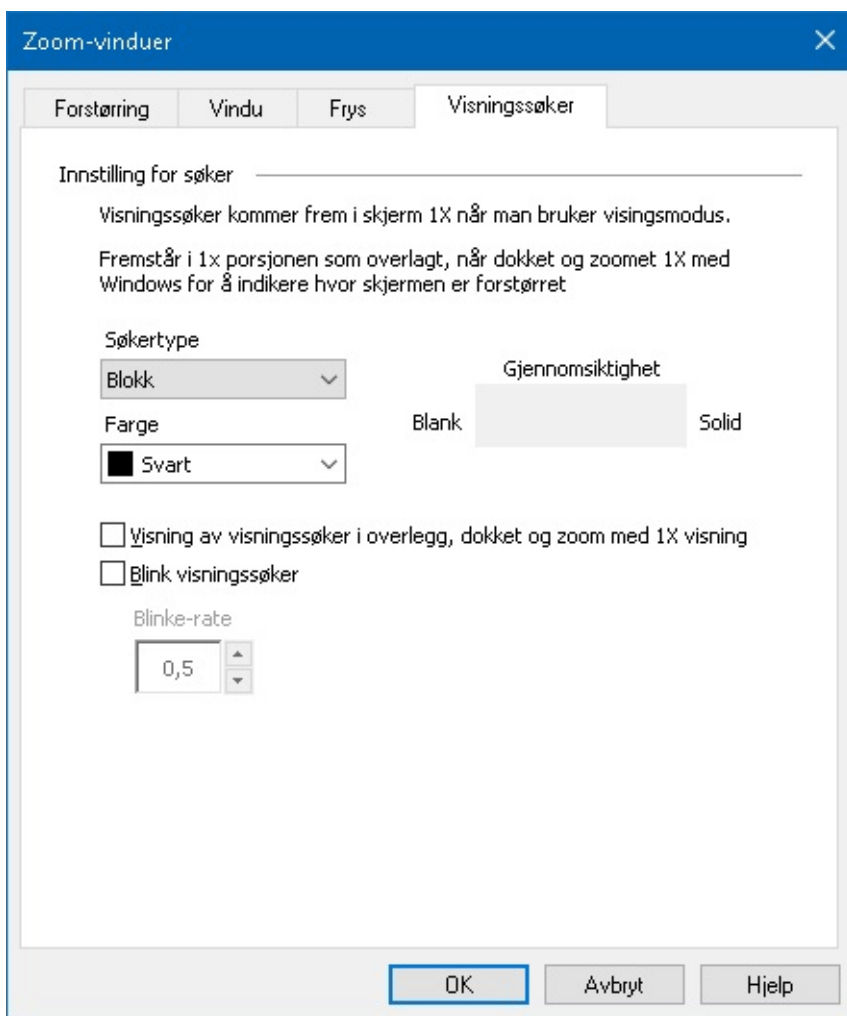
Zoom-vinduer

Forstørring | Vindu | Frys | Visningssøker

Innstilling for søker

Visningssøker kommer frem i skjerm 1X når man bruker visingsmodus.

Fremstår i 1x porsjonen som overlagt, når dokket og zoomet 1X med Windows for å indikere hvor skjermen er forstørret

Søkertype
Blokk

Gjennomsiktighet

Farge
Blank
Solid
Svart

Visning av visningssøker i overlegg, dokket og zoom med 1X visning
Blink visningssøker

Blinke-rate
0,5

OK
Avbryt
Hjelp